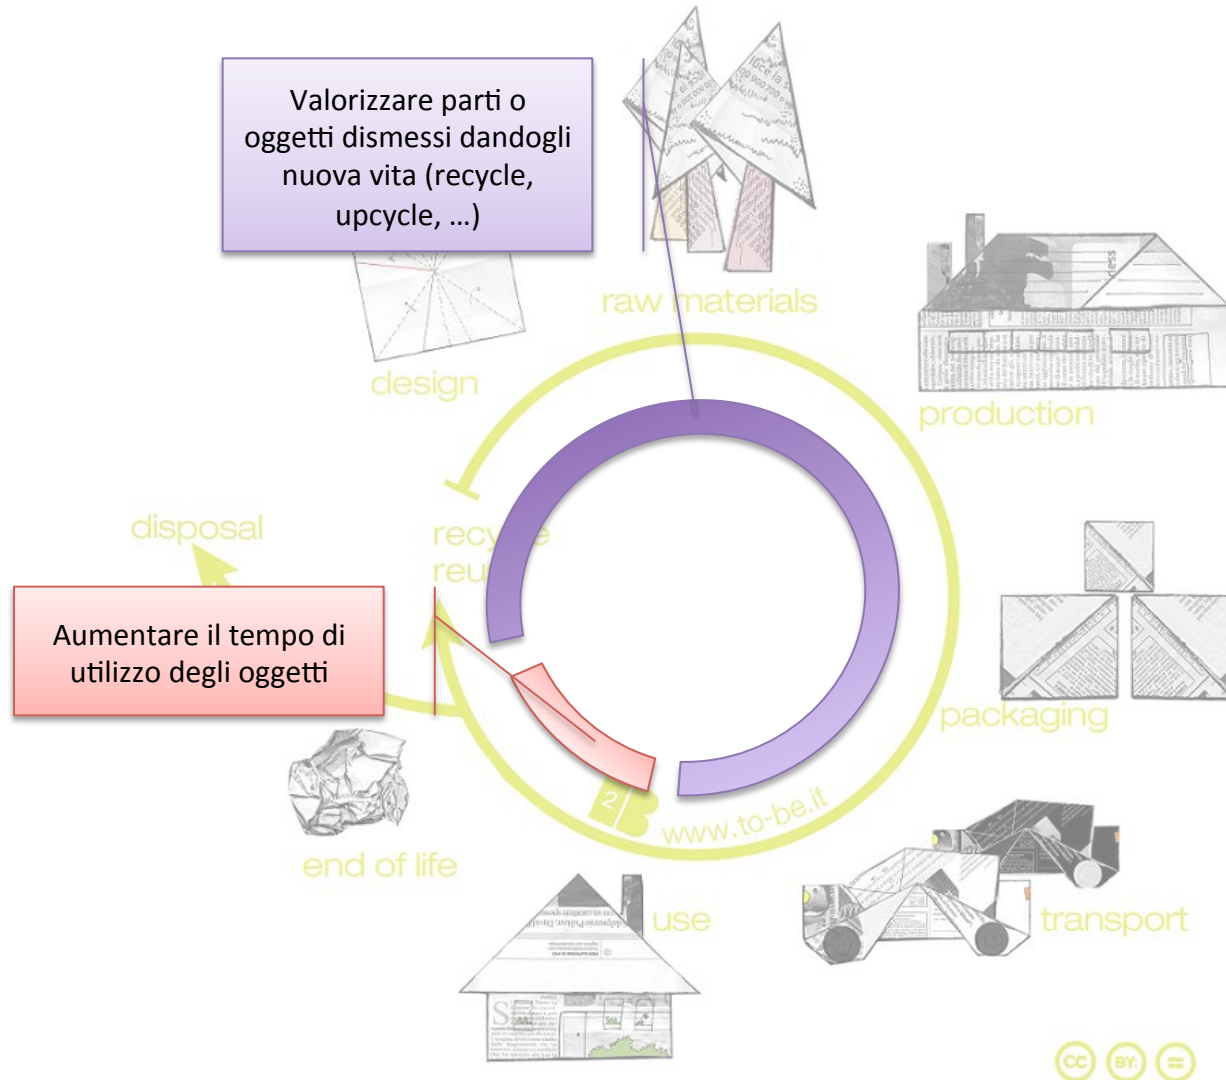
Valorizzare parti o oggetti dismessi dandogli nuova vita (recycle, upcycle, …)

raw materials

design

production

disposal

recy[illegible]e
reu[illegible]

Aumentare il tempo di utilizzo degli oggetti

packaging

2B

www.to-be.it

end of life

use

transport

cc BY =